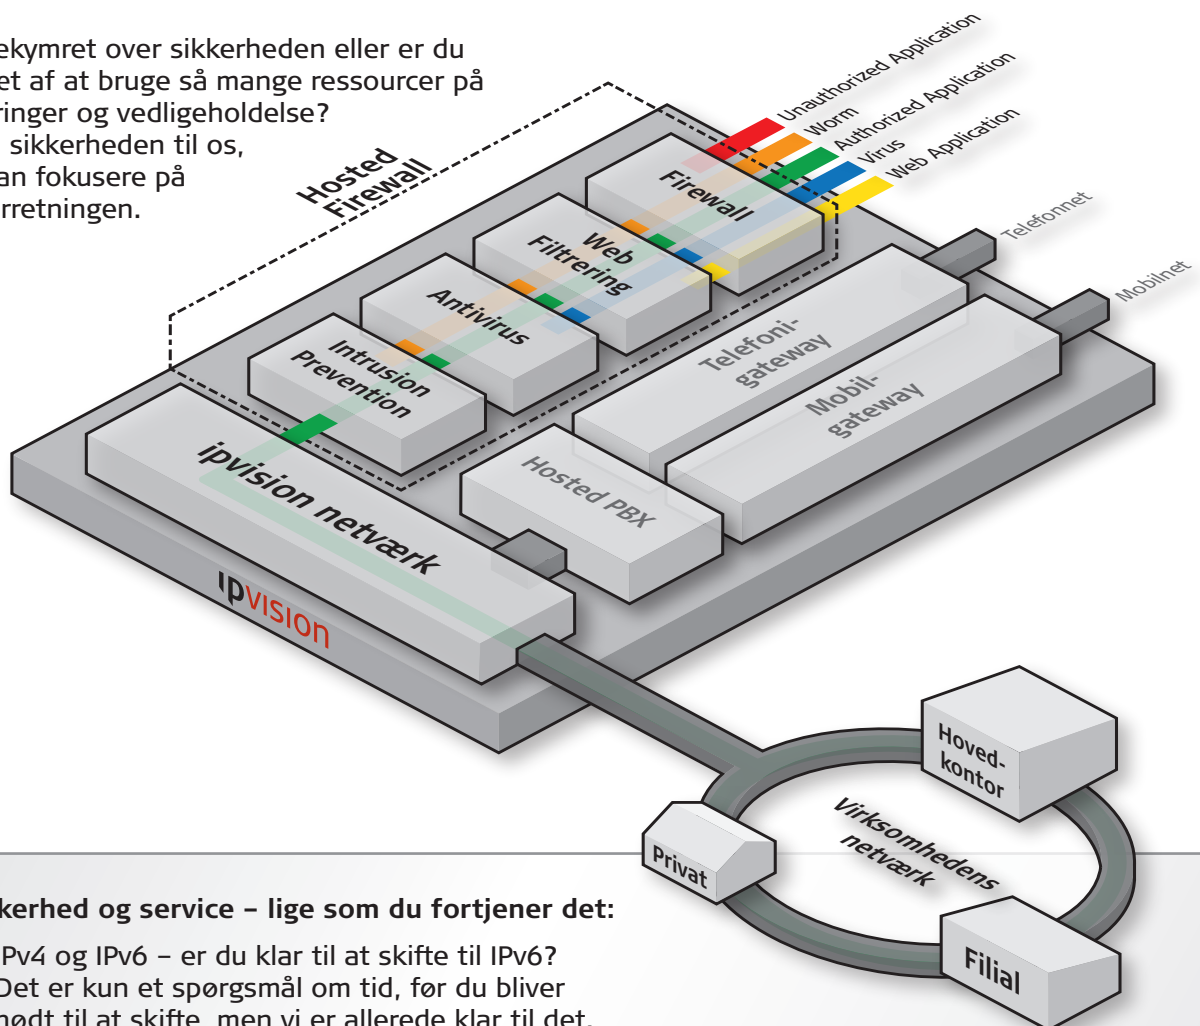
ekymret over sikkerheden eller er du et af at bruge så mange ressourcer på ringer og vedligeholdelse? sikkerheden til os, an fokusere på rretningen.

Hosted Firewall

Unauthorized Application
Worm
Authorized Application
Virus
Web Application

Firewall

Web Filtrering

Antivirus

Intrusion Prevention

Telefonnet

Mobilnet

Telefoni-gateway

Mobil-gateway

Hosted PBX

ipvision netværk

ipvision

Hoved-kontor

Virksomhedens netværk

Privat

Filial

kerhed og service – lige som du fortjener det:

Pv4 og IPv6 – er du klar til at skifte til IPv6? Det er kun et spørgsmål om tid, før du bliver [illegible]ødt til at skifte, men vi er allerede klar til det.